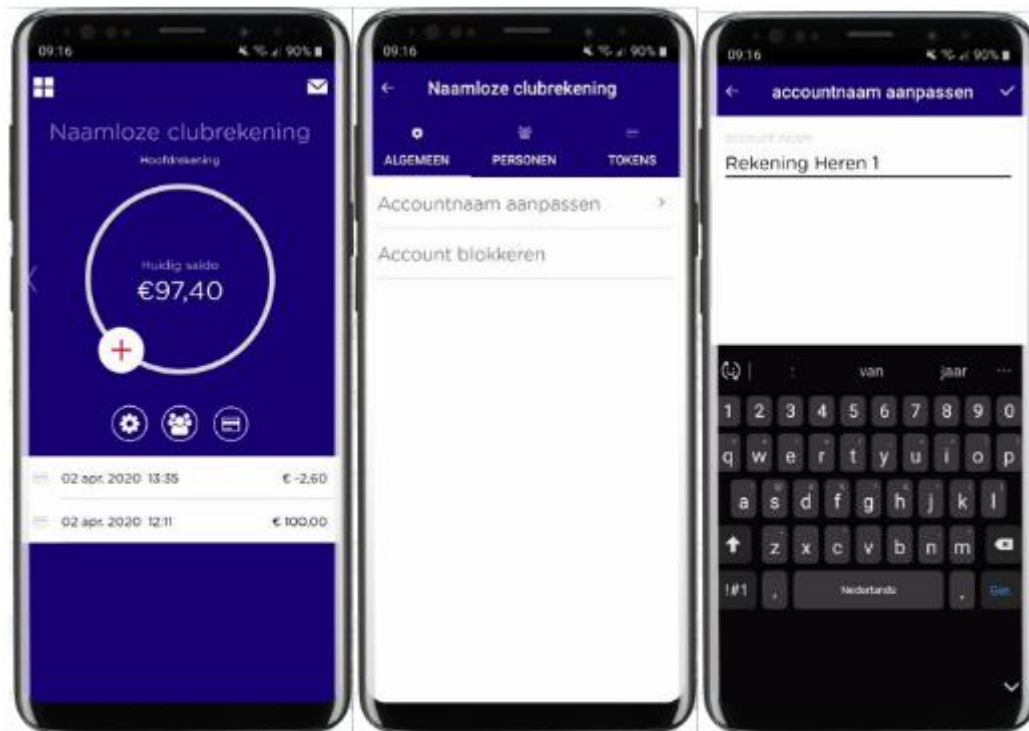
09:16 90%

Naamloze clubrekening

Hoofdrekening

Huidig saldo
€97,40

+

02 apr. 2020 13:35 € -2,60

02 apr. 2020 12:11 € 100,00

09:16 90%

← Naamloze clubrekening

ALGEMEEN PERSONEN TOKENS

Accountnaam aanpassen >

Account blokkeren

09:16 90%

← accountnaam aanpassen ✓

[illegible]

Rekening Heren 1

van jaar ...

1 2 3 4 5 6 7 8 9 0

q w e r t y u i o p

a s d f g h j k l

z x c v b n m

!#1 , Nederlands . Gan